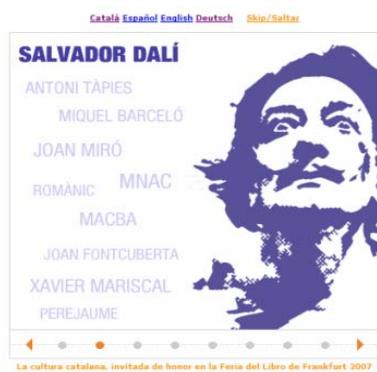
Català Español English Deutsch Skip/Saltar

SALVADOR DALÍ

ANTONI TÀPIES

MIQUEL BARCELÓ

JOAN MIRÓ

ROMÀNIC MNAC

MACBA

JOAN FONTCUBERTA

XAVIER MARISCAL

PEREJAUME

La cultura catalana, invitada de honor en la Feria del Libro de Frankfurt 2007